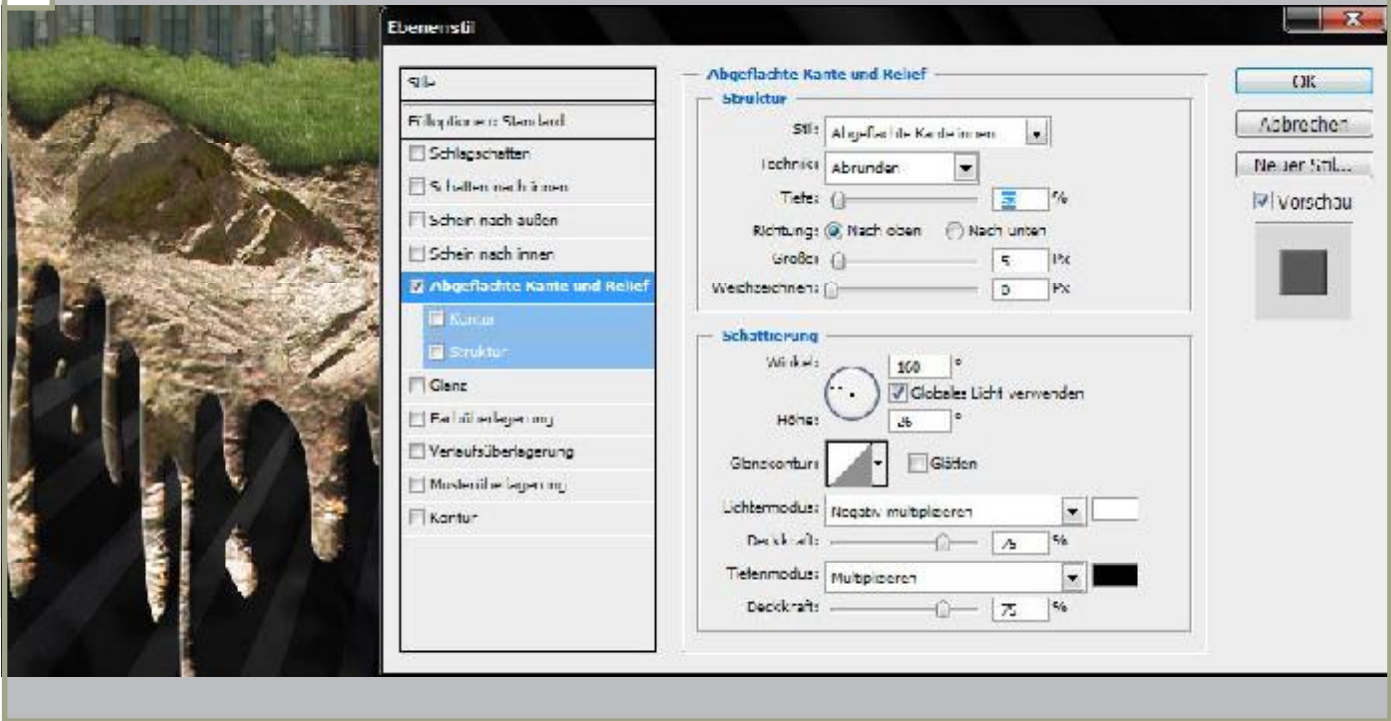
Ebenenstil

Stile
Fülloptionen: Standard
Schlagschatten
Schatten nach innen
Schein nach außen
Schein nach innen
Abgeflachte Kante und Relief
Kontur
Struktur
Glanz
Farbüberlagerung
Verlaufsüberlagerung
Musterüberlagerung
Kontur

Abgeflachte Kante und Relief
Struktur
Stil: Abgeflachte Kante innen
Technik: Abrunden
Tiefe: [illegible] %
Richtung: Nach oben Nach unten
Größe: 5 Px
Weichzeichnen: 0 Px

Schattierung
Winkel: 100 °
Globales Licht verwenden
Höhe: 26 °
Glanzkontur: Glätten
Lichtermodus: Negativ multiplizieren
Deckkraft: 75 %
Tiefenmodus: Multiplizieren
Deckkraft: 75 %

OK
Abbrechen
Neuer Stil...
Vorschau